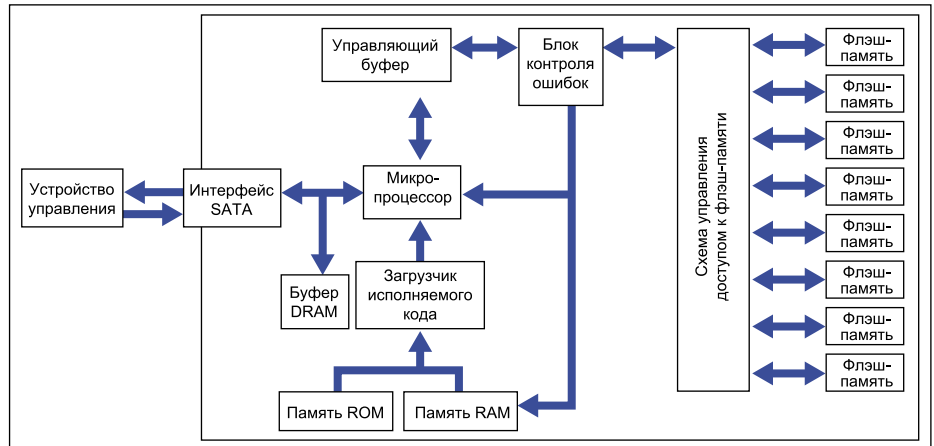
Управляющий буфер

Блок контроля ошибок

Схема управления доступом к флэш-памяти

Флэш-память

Флэш-память

Флэш-память

Флэш-память

Флэш-память

Флэш-память

Флэш-память

Флэш-память

Устройство управления

Интерфейс SATA

Микро-процессор

Буфер DRAM

Загрузчик исполняемого кода

Память ROM

Память RAM